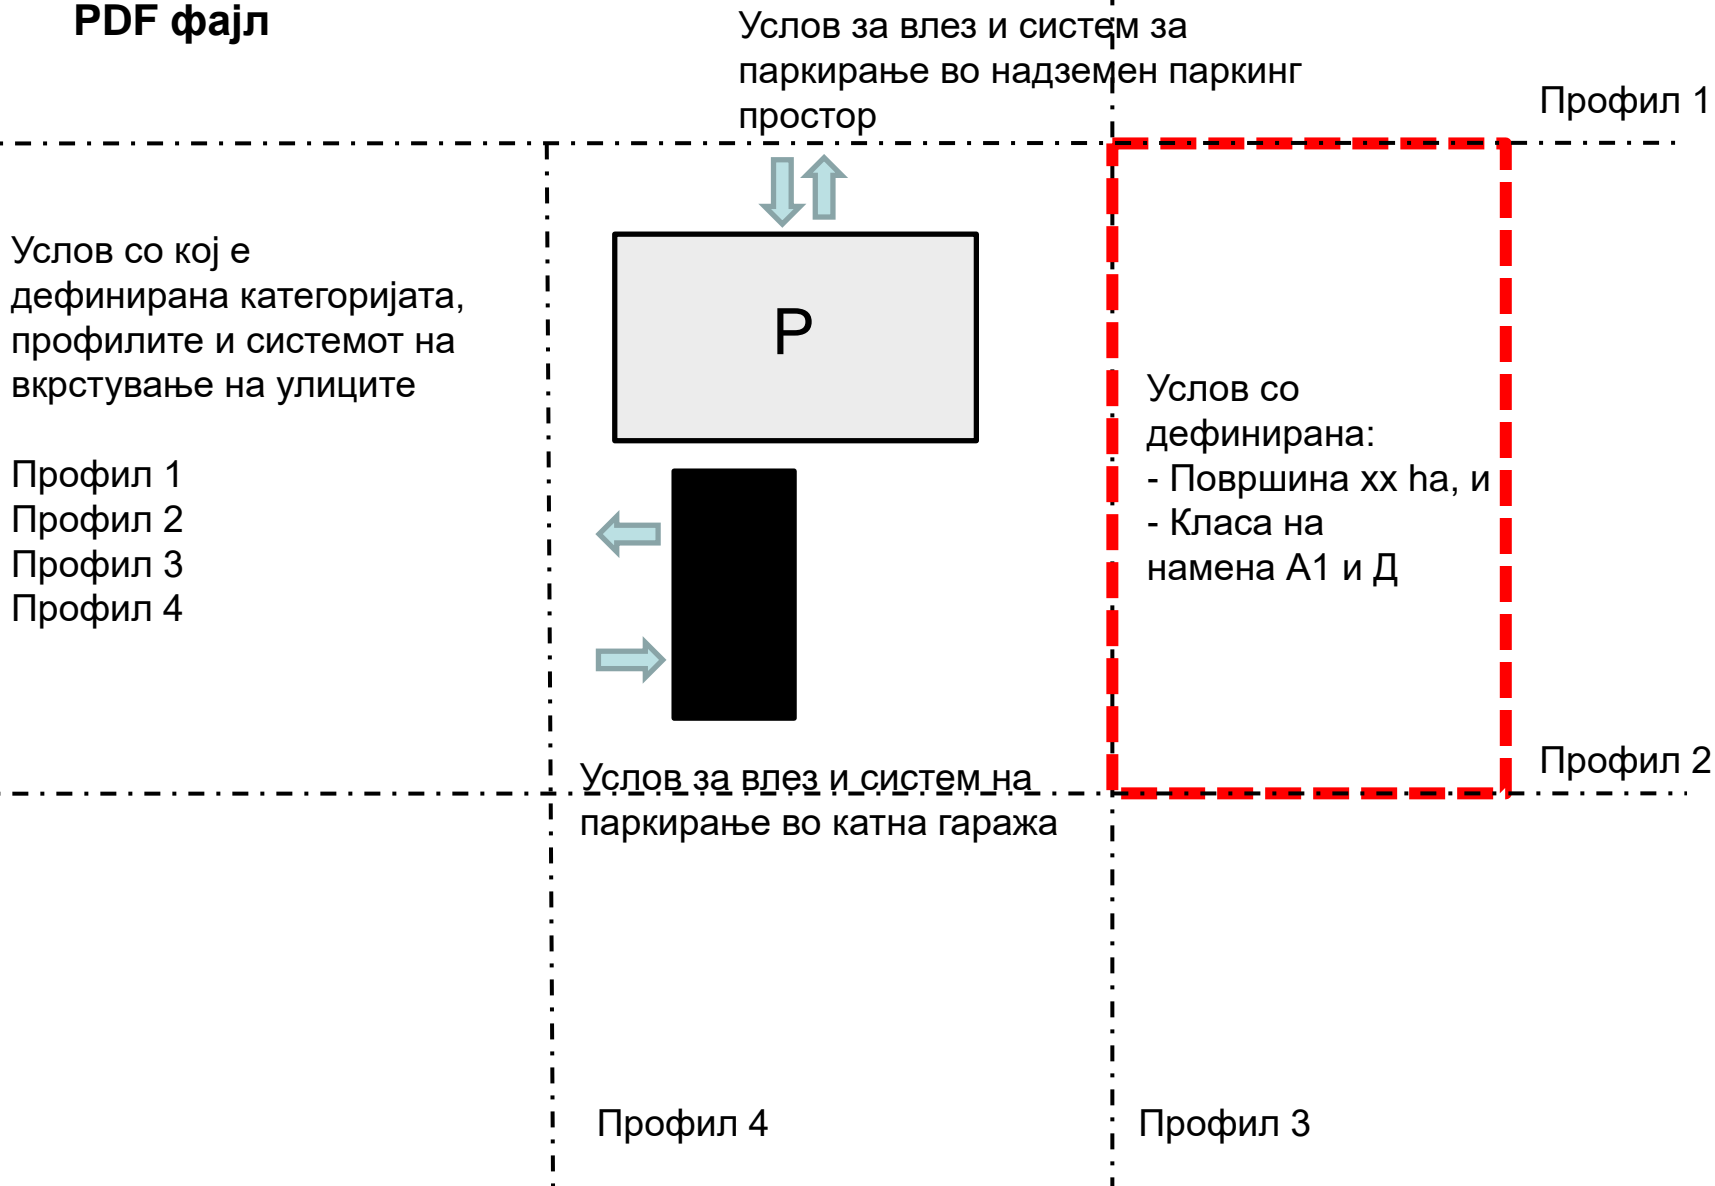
PDF фајл

Услов за влез и систем за паркирање во надземен паркинг простор

Профил 1

Услов со кој е дефинирана категоријата, профилите и системот на вкрстување на улиците

Профил 1
Профил 2
Профил 3
Профил 4

P

Услов со дефинирана:
- Површина xx ha, и
- Класа на намена А1 и Д

Профил 2

Услов за влез и систем на паркирање во катна гаража

Профил 4

Профил 3